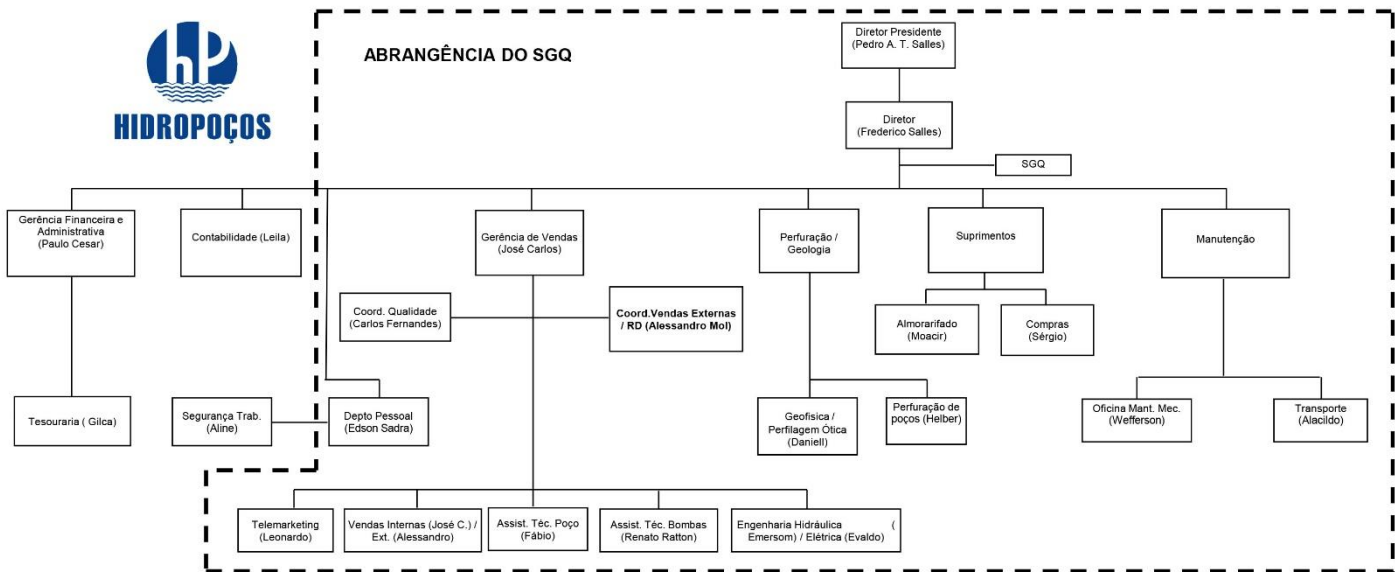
HIDROPOÇOS

ABRANGÊNCIA DO SGQ

Diretor Presidente (Pedro A. T. Salles)

Diretor (Frederico Salles)

SGQ

Gerência Financeira e Administrativa (Paulo Cesar)

Contabilidade (Leila)

Gerência de Vendas (José Carlos)

Perfuração / Geologia

Suprimentos

Manutenção

Coord. Qualidade (Carlos Fernandes)

Coord.Vendas Externas / RD (Alessandro Mol)

Almorarifado (Moacir)

Compras (Sérgio)

Tesouraria ( Gilca)

Segurança Trab. (Aline)

Depto Pessoal (Edson Sadra)

Geofísica / Perfilagem Ótica (Daniell)

Perfuração de poços (Helber)

Oficina Mant. Mec. (Wefferson)

Transporte (Alacildo)

Telemarketing (Leonardo)

Vendas Internas (José C.) / Ext. (Alessandro)

Assist. Téc. Poço (Fábio)

Assist. Téc. Bombas (Renato Ratton)

Engenharia Hidráulica ( Emersom) / Elétrica (Evaldo)